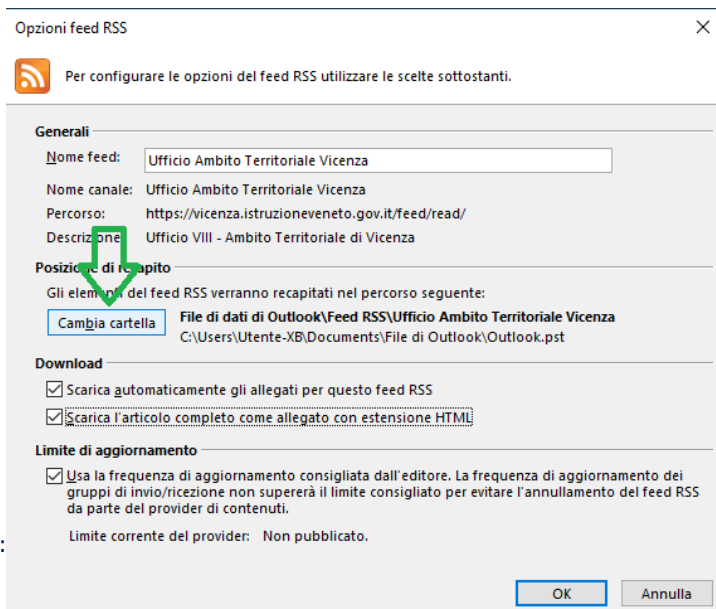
Opzioni feed RSS

Per configurare le opzioni del feed RSS utilizzare le scelte sottostanti.

Generali

Nome feed: Ufficio Ambito Territoriale Vicenza

Nome canale: Ufficio Ambito Territoriale Vicenza

Percorso: https://vicenza.istruzioneveneto.gov.it/feed/read/

Descrizione: Ufficio VIII - Ambito Territoriale di Vicenza

Posizione di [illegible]apito

Gli elem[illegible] del feed RSS verranno recapitati nel percorso seguente:

Cambia cartella

File di dati di Outlook\Feed RSS\Ufficio Ambito Territoriale Vicenza
C:\Users\Utente-XB\Documents\File di Outlook\Outlook.pst

Download

Scarica automaticamente gli allegati per questo feed RSS

Scarica l'articolo completo come allegato con estensione HTML

Limite di aggiornamento

Usa la frequenza di aggiornamento consigliata dall'editore. La frequenza di aggiornamento dei gruppi di invio/ricezione non supererà il limite consigliato per evitare l'annullamento del feed RSS da parte del provider di contenuti.

Limite corrente del provider: Non pubblicato.

OK

Annulla